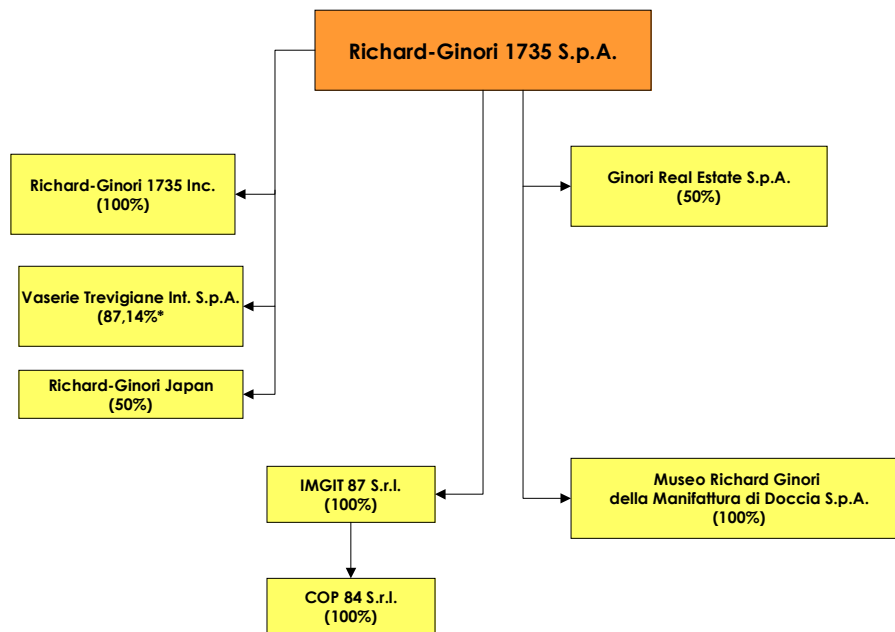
Richard-Ginori 1735 S.p.A.

Richard-Ginori 1735 Inc.
(100%)

Vaserie Trevigiane Int. S.p.A.
(87,14%*

Richard-Ginori Japan
(50%)

Ginori Real Estate S.p.A.
(50%)

IMGIT 87 S.r.l.
(100%)

Museo Richard Ginori
della Manifattura di Doccia S.p.A.
(100%)

COP 84 S.r.l.
(100%)